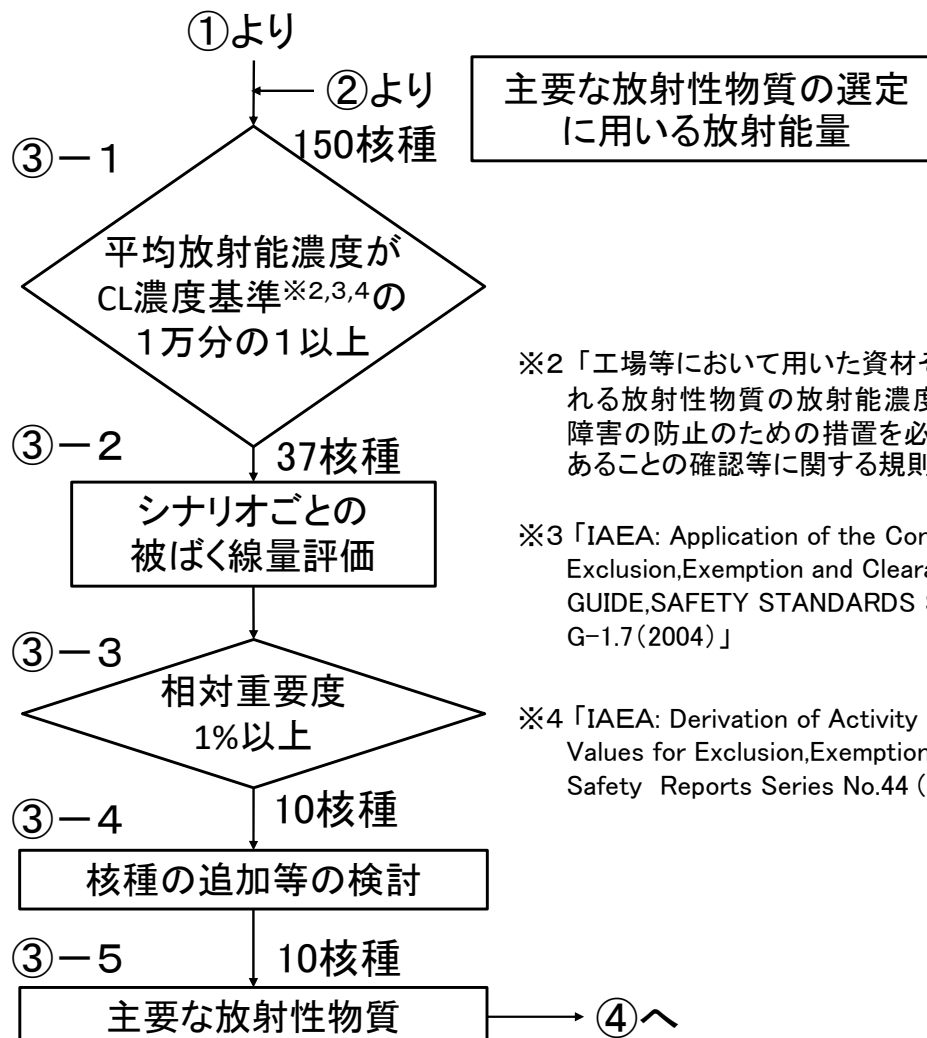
①より

②より

150核種

主要な放射性物質の選定に用いる放射能量

③－1

平均放射能濃度がCL濃度基準※2,3,4の1万分の1以上

③－2

37核種

シナリオごとの被ばく線量評価

③－3

相対重要度1%以上

③－4

10核種

核種の追加等の検討

③－5

10核種

主要な放射性物質

④へ

※2「工場等において用いた資材そ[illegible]れる放射性物質の放射能濃度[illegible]障害の防止のための措置を必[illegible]あることの確認等に関する規則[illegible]

※3「IAEA: Application of the Con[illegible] Exclusion,Exemption and Cleara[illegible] GUIDE,SAFETY STANDARDS S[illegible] G-1.7(2004)」

※4「IAEA: Derivation of Activity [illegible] Values for Exclusion,Exemption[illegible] Safety Reports Series No.44 ([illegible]